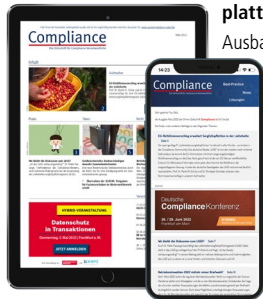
platt
Ausba

Compliance
Die Zeitschrift für Compliance-Verantwortliche

Inhalt

HYBRID-VERANSTALTUNG
Datenschutz in Transaktionen
JETZT ANMELDEN

14:23

Compliance

Deutsche
Compliance Konferenz
7. / 8. Juni 2022
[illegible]